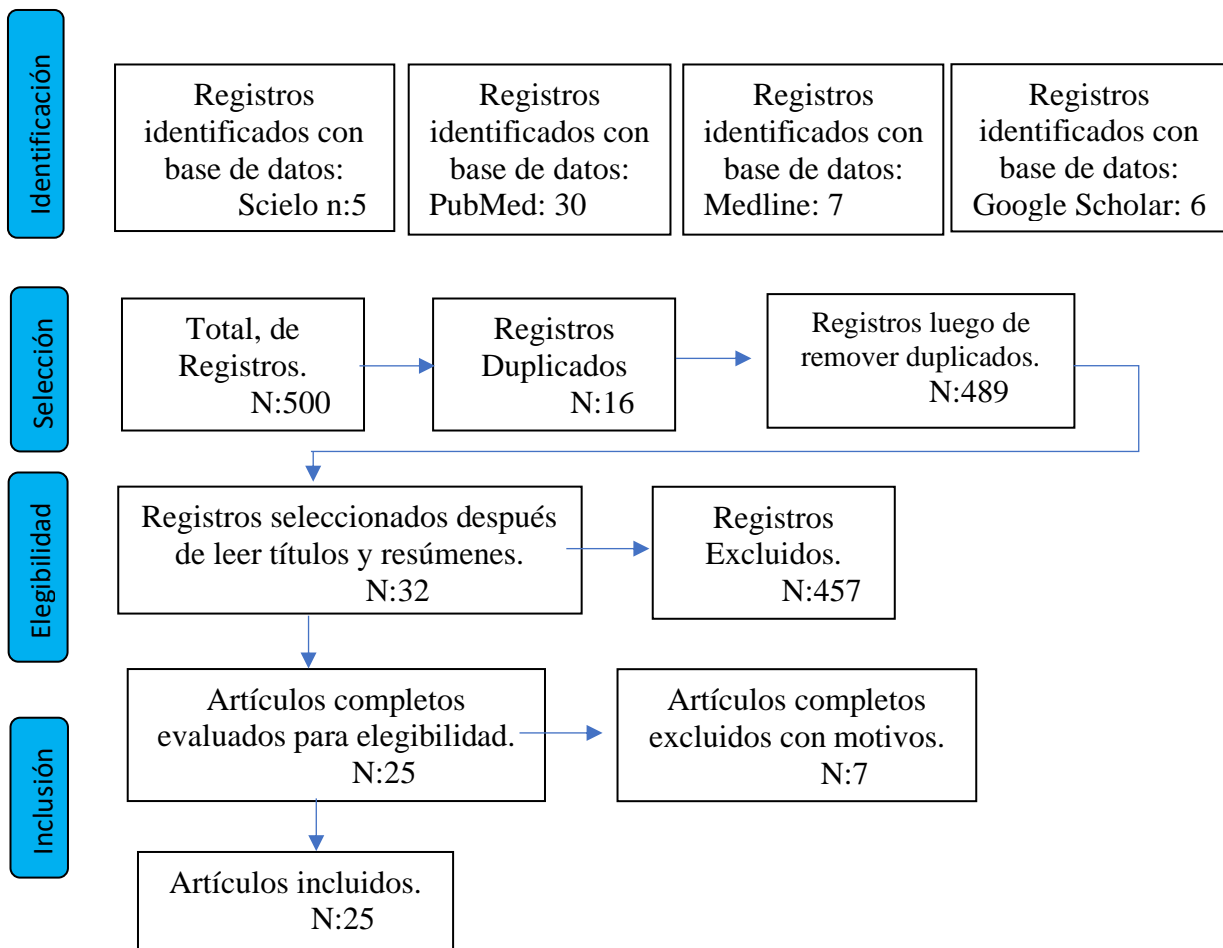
Identificación

Registros identificados con base de datos: Scielo n:5

Registros identificados con base de datos: PubMed: 30

Registros identificados con base de datos: Medline: 7

Registros identificados con base de datos: Google Scholar: 6

Selección

Total, de Registros. N:500

Registros Duplicados N:16

Registros luego de remover duplicados. N:489

Elegibilidad

Registros seleccionados después de leer títulos y resúmenes. N:32

Registros Excluidos. N:457

Inclusión

Artículos completos evaluados para elegibilidad. N:25

Artículos completos excluidos con motivos. N:7

Artículos incluidos. N:25